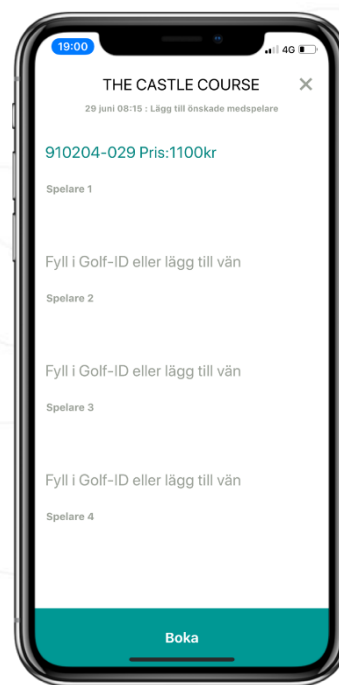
19:00

4G

THE CASTLE COURSE

✕

29 juni 08:15 : Lägg till önskade medspelare

910204-029 Pris:1100kr

Spelare 1

Fyll i Golf-ID eller lägg till vän

Spelare 2

Fyll i Golf-ID eller lägg till vän

Spelare 3

Fyll i Golf-ID eller lägg till vän

Spelare 4

Boka